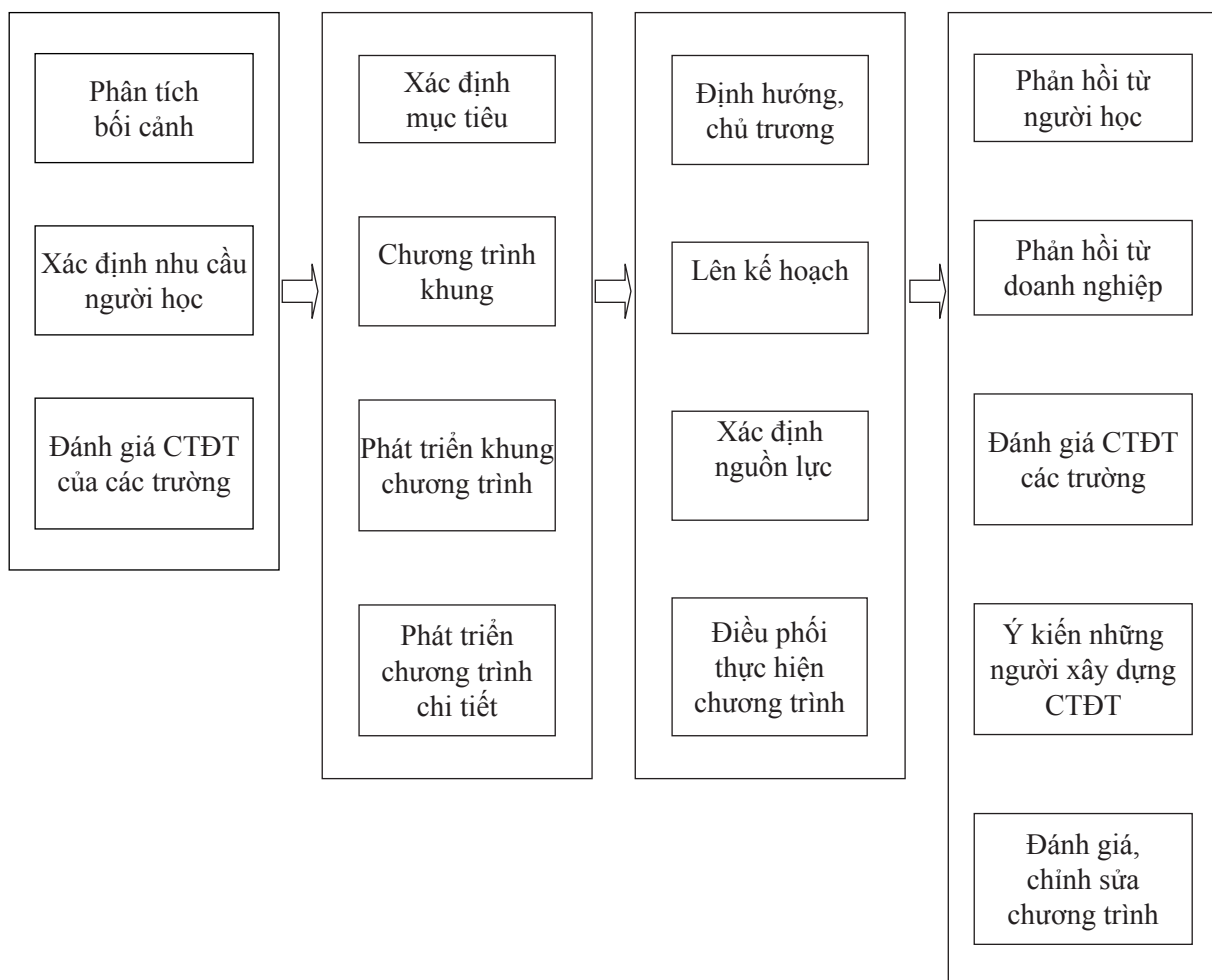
Phân tích bối cảnh

Xác định nhu cầu người học

Đánh giá CTĐT của các trường

Xác định mục tiêu

Chương trình khung

Phát triển khung chương trình

Phát triển chương trình chi tiết

Định hướng, chủ trương

Lên kế hoạch

Xác định nguồn lực

Điều phối thực hiện chương trình

Phản hồi từ người học

Phản hồi từ doanh nghiệp

Đánh giá CTĐT các trường

Ý kiến những người xây dựng CTĐT

Đánh giá, chỉnh sửa chương trình